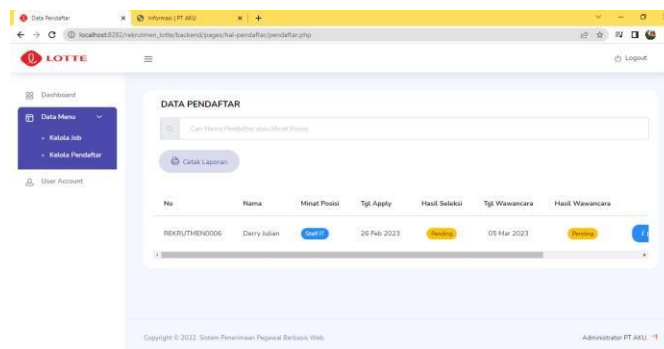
Data Pendaftar ×
Informasi | PT AKU ×
+
localhost:8282/rekrutmen_lotte/backend/pages/hal-pendaftar/pendaftar.php

LOTTE
Logout

Dashboard
Data Menu
Kelola Job
Kelola Pendaftar
User Account

DATA PENDAFTAR

Cari Nama Pendaftar atau Minat Posisi

Cetak Laporan

| No | Nama | Minat Posisi | Tgl Apply | Hasil Seleksi | Tgl Wawancara | Hasil Wawancara |
|---|---|---|---|---|---|---|
| REKRUTMEN0006 | Derry Julian | Staff IT | 26 Feb 2023 | Pending | 05 Mar 2023 | Pending |

Copyright © 2022. Sistem Penerimaan Pegawai Berbasis Web.
Administrator PT AKU